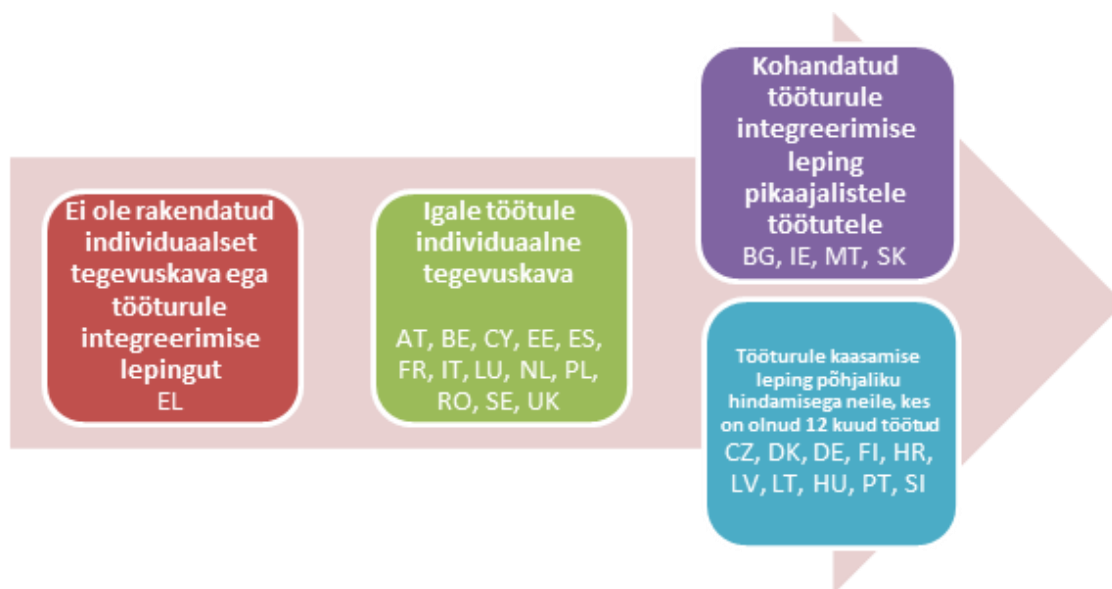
Ei ole rakendatud individuaalset tegevuskava ega tööturule integreerimise lepingut
EL

Igale töötule individuaalne tegevuskava

AT, BE, CY, EE, ES, FR, IT, LU, NL, PL, RO, SE, UK

Kohandatud tööturule integreerimise leping pikaajalistele töötutele
BG, IE, MT, SK

Tööturule kaasamise leping põhjaliku hindamisega neile, kes on olnud 12 kuud töötud
CZ, DK, DE, FI, HR, LV, LT, HU, PT, SI